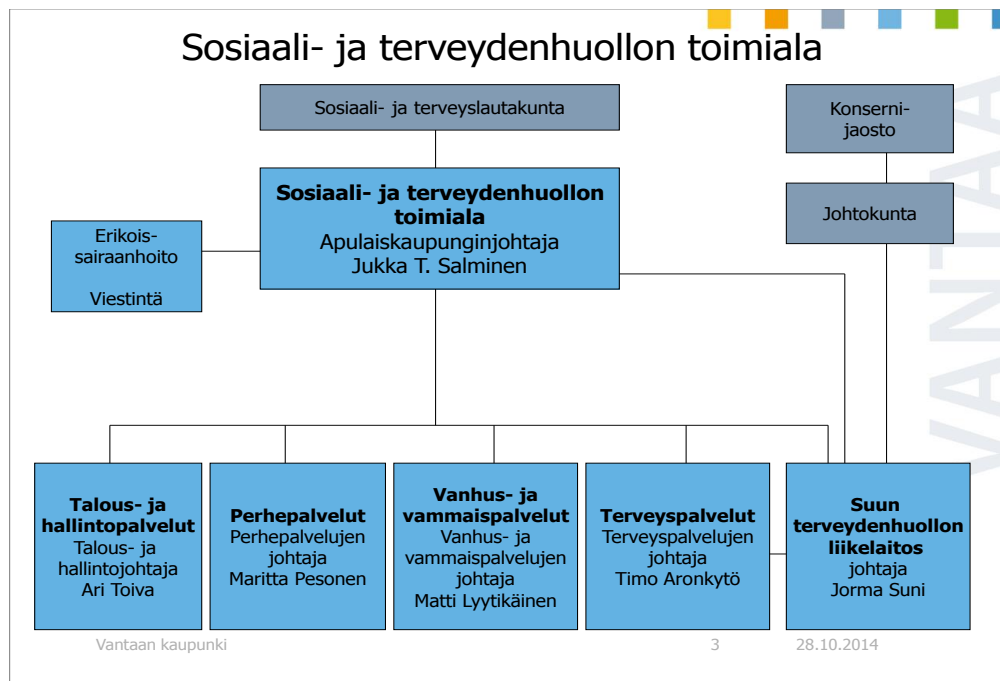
Sosiaali- ja terveydenhuollon toimiala

Sosiaali- ja terveyslautakunta

Konserni-
jaosto

Johtokunta

Erikois-
sairaanhoito

Viestintä

**Sosiaali- ja terveydenhuollon toimiala**
Apulaiskaupunginjohtaja
Jukka T. Salminen

**Talous- ja hallintopalvelut**
Talous- ja hallintojohtaja
Ari Toiva

**Perhepalvelut**
Perhepalvelujen johtaja
Maritta Pesonen

**Vanhus- ja vammaispalvelut**
Vanhus- ja vammaispalvelujen johtaja
Matti Lyytikäinen

**Terveyspalvelut**
Terveyspalvelujen johtaja
Timo Aronkytö

**Suun terveydenhuollon liikelaitos**
johtaja
Jorma Suni

VANTAA

Vantaan kaupunki 3 28.10.2014